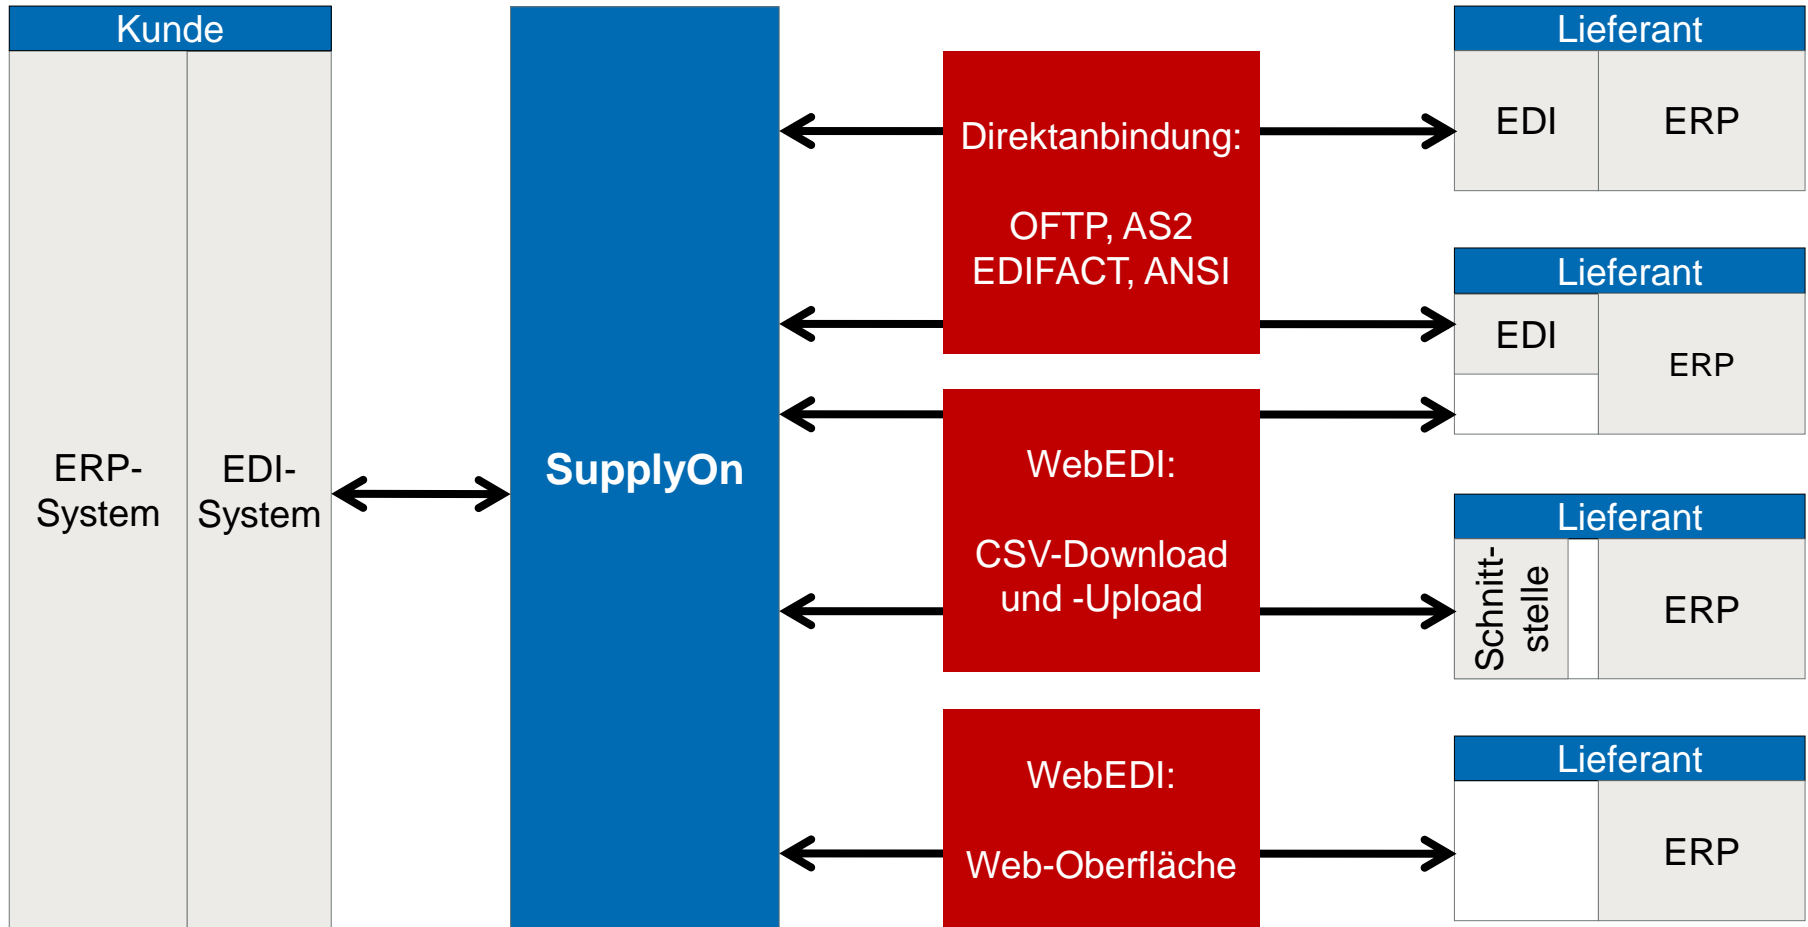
Kunde

ERP-System

EDI-System

SupplyOn

Direktanbindung:

OFTP, AS2
EDIFACT, ANSI

WebEDI:

CSV-Download und -Upload

WebEDI:

Web-Oberfläche

Lieferant

EDI

ERP

Lieferant

EDI

ERP

Lieferant

Schnittstelle

ERP

Lieferant

ERP